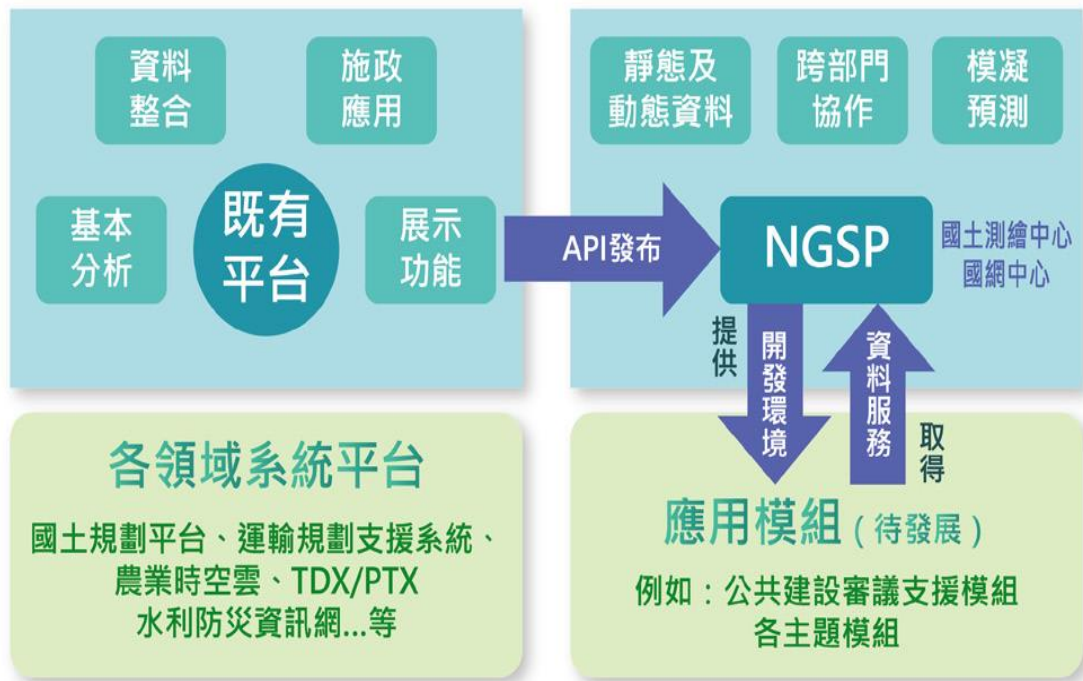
資料整合

施政應用

基本分析

既有平台

展示功能

API發布

靜態及動態資料

跨部門協作

模凝預測

NGSP

國土測繪中心
國網中心

提供

開發環境

資料服務

取得

各領域系統平台

國土規劃平台、運輸規劃支援系統、農業時空雲、TDX/PTX
水利防災資訊網...等

應用模組（待發展）

例如：公共建設審議支援模組
各主題模組